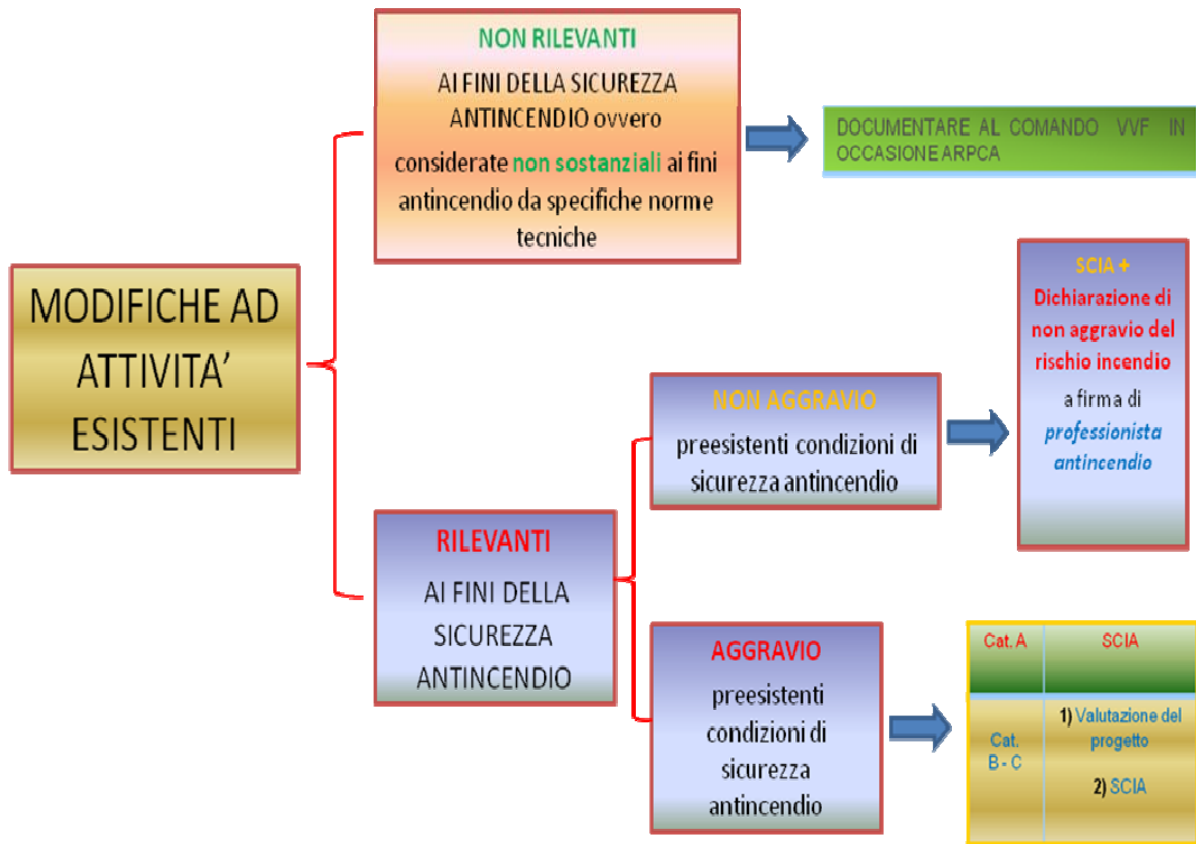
MODIFICHE AD ATTIVITA' ESISTENTI

NON RILEVANTI

AI FINI DELLA SICUREZZA ANTINCENDIO ovvero considerate non sostanziali ai fini antincendio da specifiche norme tecniche

DOCUMENTARE AL COMANDO VVF IN OCCASIONE ARPCA

RILEVANTI

AI FINI DELLA SICUREZZA ANTINCENDIO

NON AGGRAVIO

preesistenti condizioni di sicurezza antincendio

SCIA + Dichiarazione di non aggravio del rischio incendio a firma di professionista antincendio

AGGRAVIO

preesistenti condizioni di sicurezza antincendio

| Cat. A | SCIA |
|---|---|
| Cat. B - C | 1) Valutazione del progetto 2) SCIA |